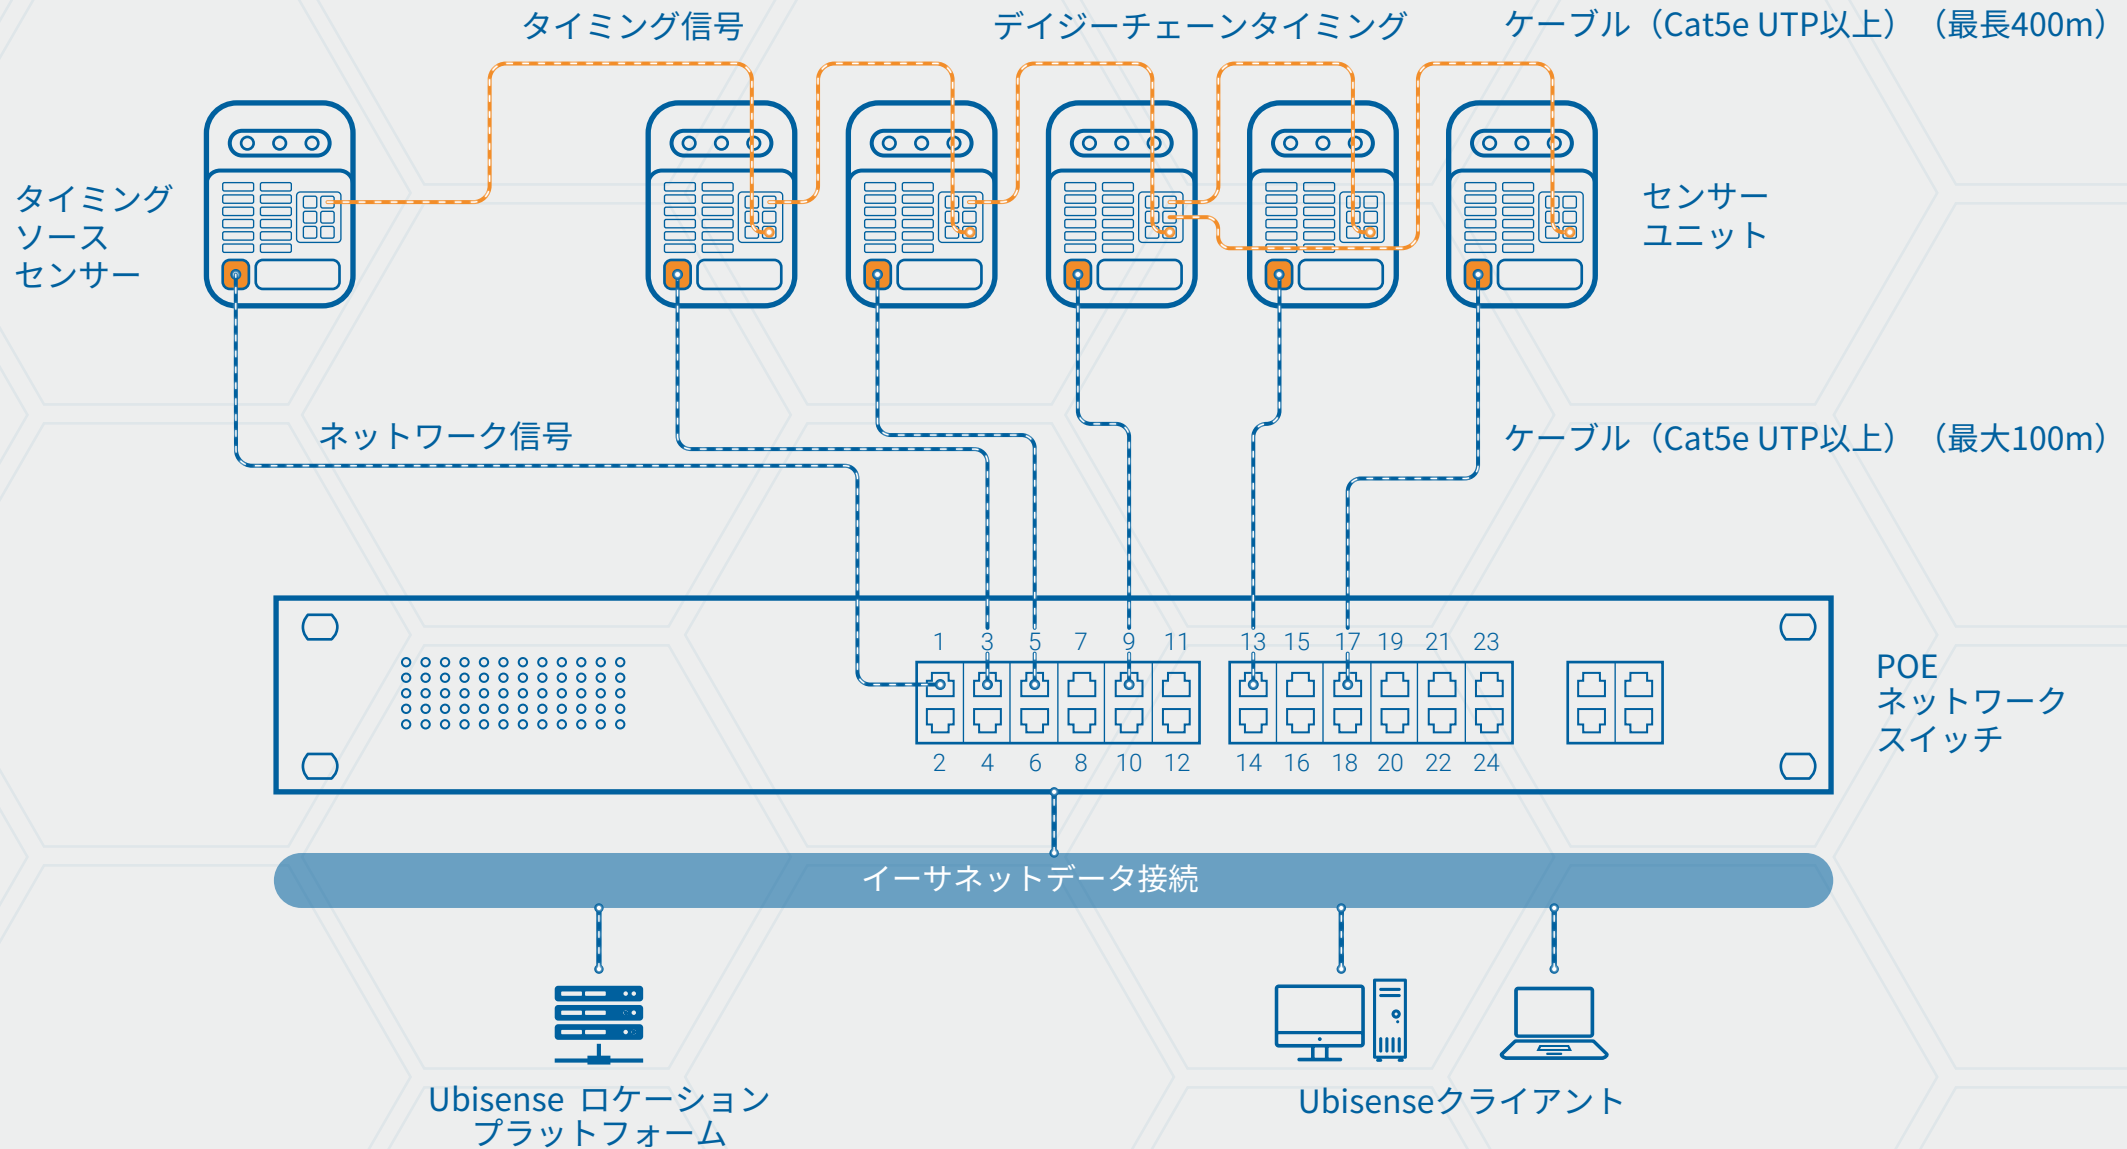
タイミング信号

デイジーチェーンタイミング

ケーブル（Cat5e UTP以上）（最長400m）

タイミングソースセンサー

センサーユニット

ネットワーク信号

ケーブル（Cat5e UTP以上）（最大100m）

1 3 5 7 9 11 13 15 17 19 21 23

2 4 6 8 10 12 14 16 18 20 22 24

POE ネットワークスイッチ

イーサネットデータ接続

Ubisense ロケーションプラットフォーム

Ubisenseクライアント